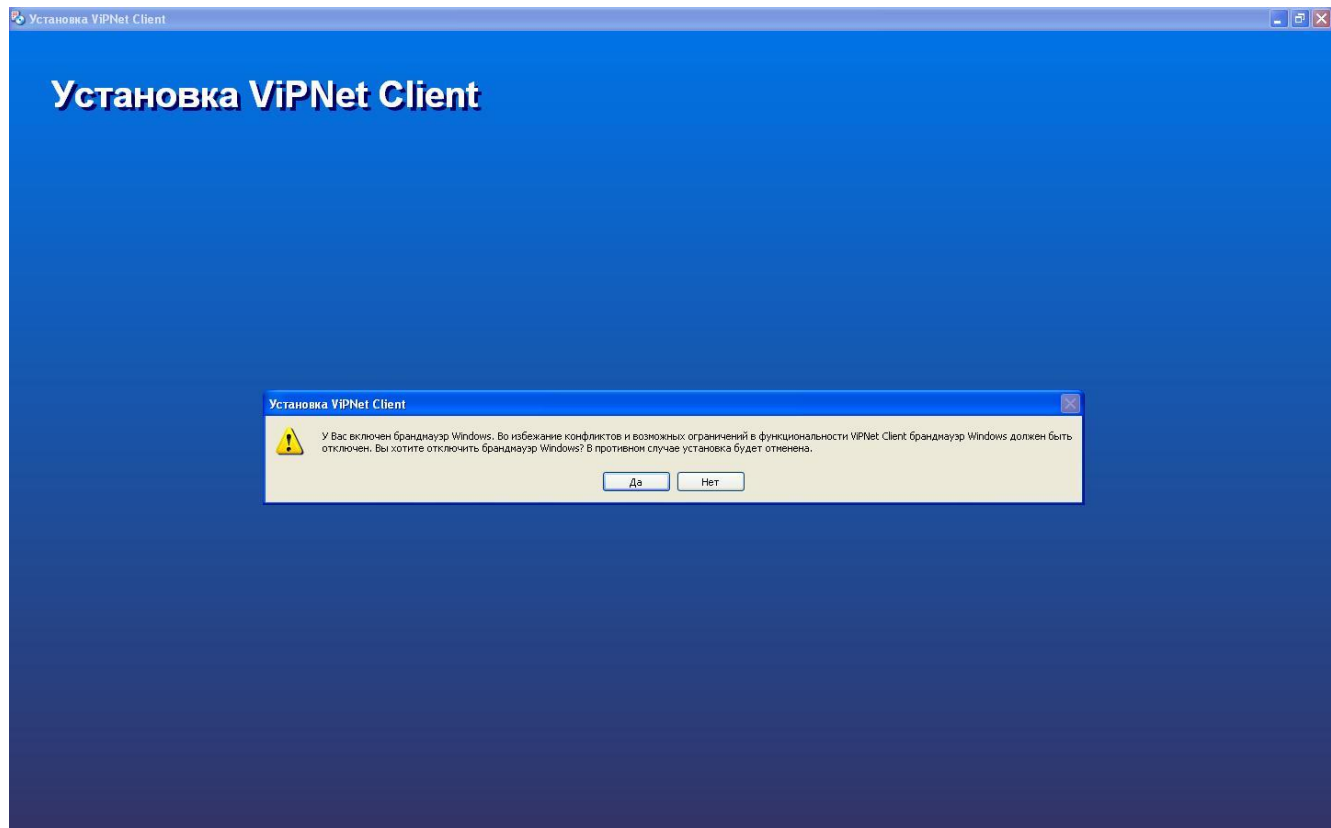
Установка ViPNet Client

Установка ViPNet Client

Установка ViPNet Client

У Вас включен брандмауэр Windows. Во избежание конфликтов и возможных ограничений в функциональности ViPNet Client брандмауэр Windows должен быть отключен. Вы хотите отключить брандмауэр Windows? В противном случае установка будет отменена.

Да Нет